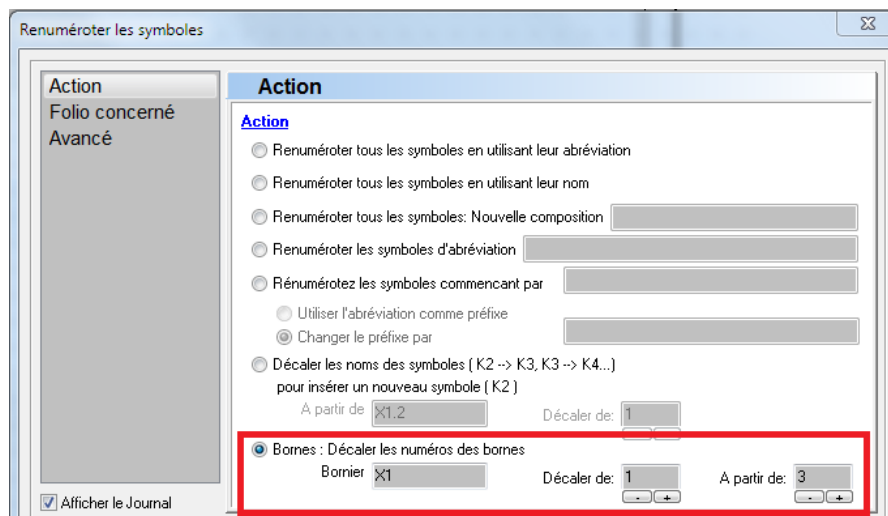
Renuméroter les symboles

Action
Folio concerné
Avancé

Afficher le Journal

Action

Action

Renuméroter tous les symboles en utilisant leur abréviation

Renuméroter tous les symboles en utilisant leur nom

Renuméroter tous les symboles: Nouvelle composition

Renuméroter les symboles d'abréviation

Rénumérotez les symboles commencant par

Utiliser l'abréviation comme préfixe

Changer le préfixe par

Décaler les noms des symboles ( K2 --> K3, K3 --> K4...) pour insérer un nouveau symbole ( K2 )

A partir de X1.2 Décaler de: 1

Bornes : Décaler les numéros des bornes

Bornier X1 Décaler de: 1 A partir de: 3

- + - +